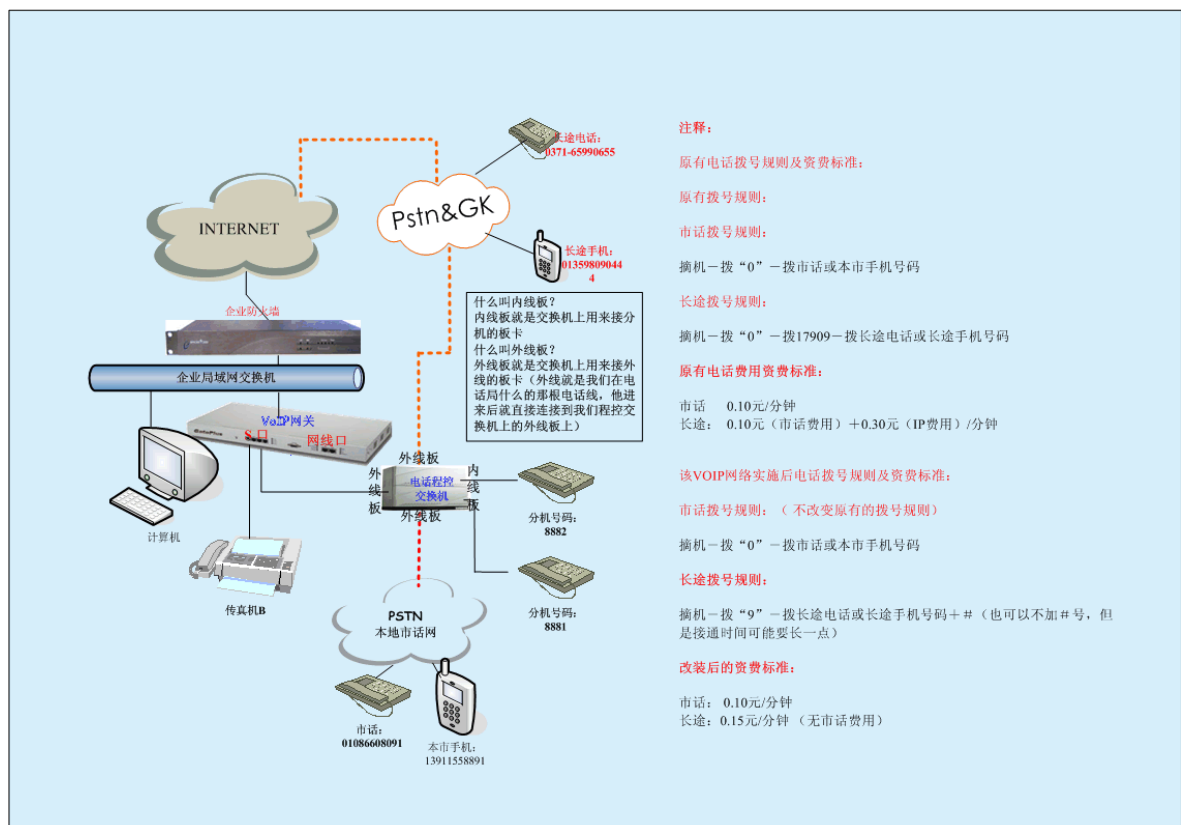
长途电话:
0371-65990655

INTERNET

Pstn&GK

长途手机:
013598090444

企业防火墙

企业局域网交换机

VoIP网关
S口
网线口

什么叫内线板?
内线板就是交换机上用来接分机的板卡
什么叫外线板?
外线板就是交换机上用来接外线的板卡(外线就是我们在电话局什么的那根电话线,他进来后就直接连接到我们程控交换机上的外线板上)

外线板
外线板
电话程控交换机
内线板
外线板

分机号码:
8882

分机号码:
8881

计算机

传真机B

PSTN
本地市话网

市话:
01086608091

本市手机:
13911558891

注释:

原有电话拨号规则及资费标准:

原有拨号规则:

市话拨号规则:

摘机-拨“0”-拨市话或本市手机号码

长途拨号规则:

摘机-拨“0”-拨17909-拨长途电话或长途手机号码

原有电话费用资费标准:

市话 0.10元/分钟
长途: 0.10元(市话费用)+0.30元(IP费用)/分钟

该VOIP网络实施后电话拨号规则及资费标准:

市话拨号规则:(不改变原有的拨号规则)

摘机-拨“0”-拨市话或本市手机号码

长途拨号规则:

摘机-拨“9”-拨长途电话或长途手机号码+#(也可以不加#号,但是接通时间可能要长一点)

改装后的资费标准:

市话: 0.10元/分钟
长途: 0.15元/分钟 (无市话费用)